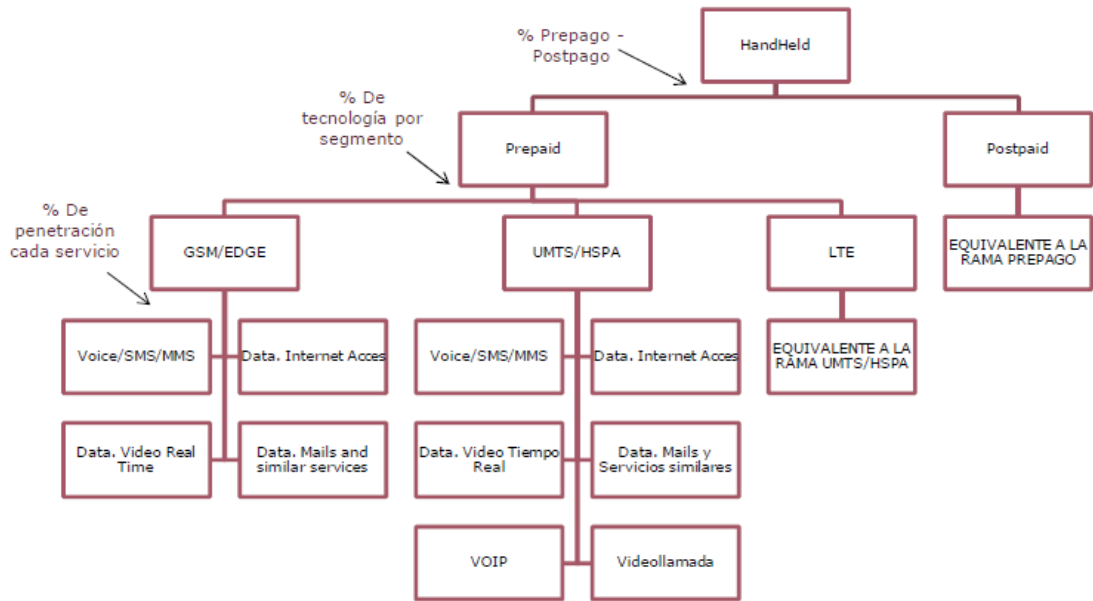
% Prepago - Postpago

HandHeld

% De tecnología por segmento

Prepaid

Postpaid

% De penetración cada servicio

GSM/EDGE

UMTS/HSPA

LTE

EQUIVALENTE A LA RAMA PREPAGO

Voice/SMS/MMS

Data. Internet Acces

Voice/SMS/MMS

Data. Internet Acces

EQUIVALENTE A LA RAMA UMTS/HSPA

Data. Video Real Time

Data. Mails and similar services

Data. Video Tiempo Real

Data. Mails y Servicios similares

VOIP

Videollamada